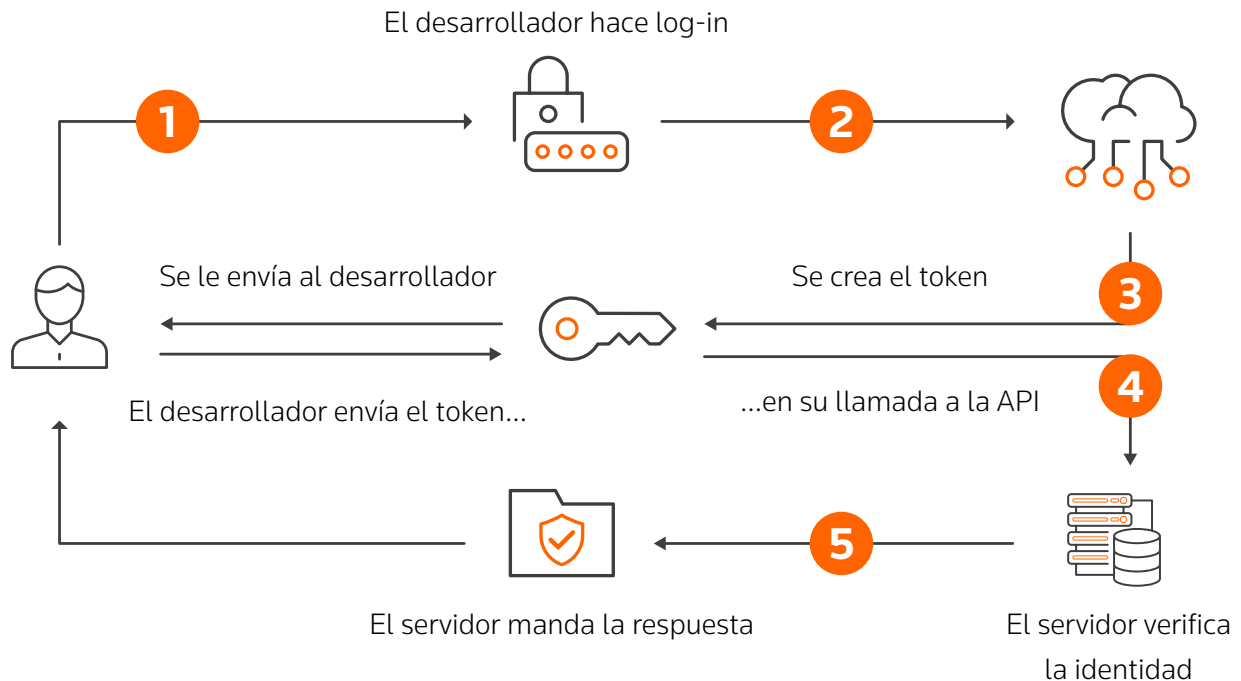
El desarrollador hace log-in

1

2

Se le envía al desarrollador

Se crea el token

3

4

El desarrollador envía el token...

...en su llamada a la API

5

El servidor manda la respuesta

El servidor verifica la identidad